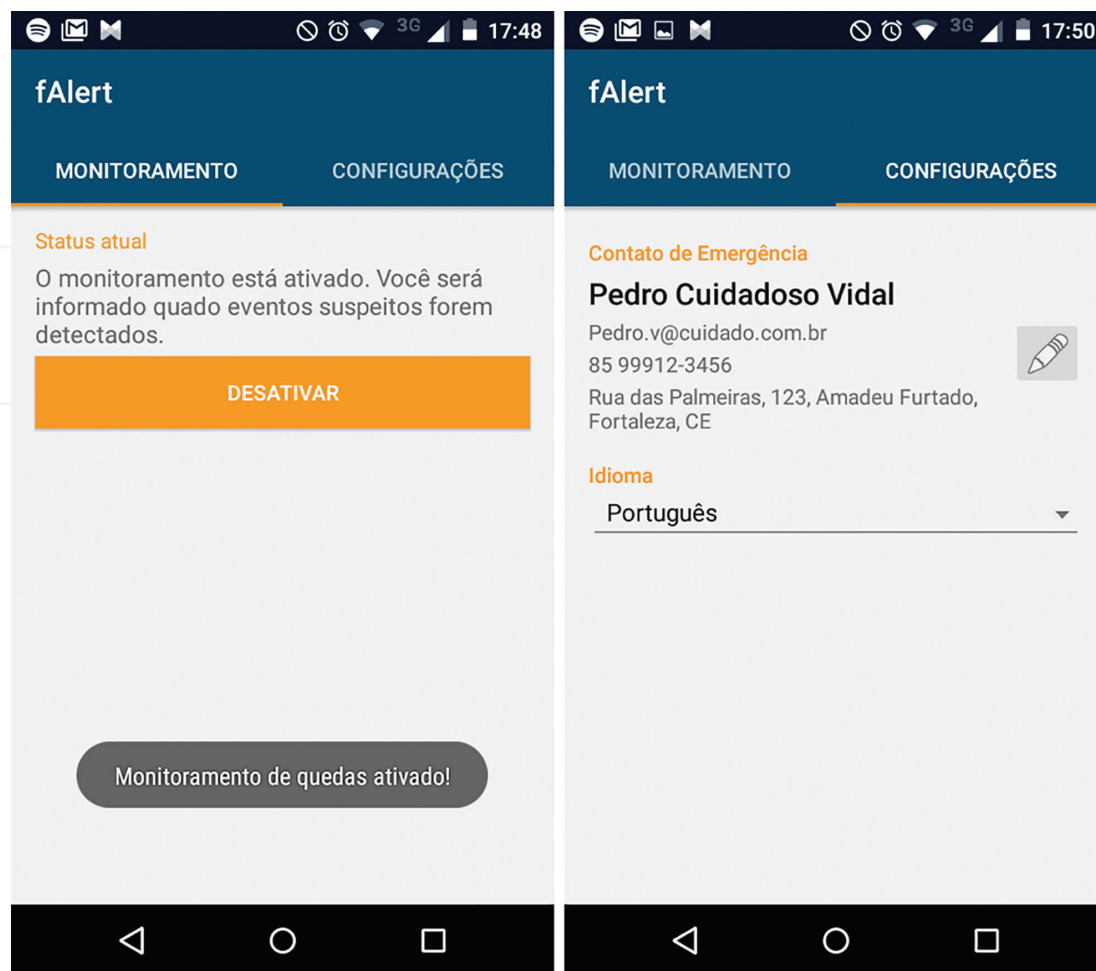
3G 17:48

fAlert

MONITORAMENTO CONFIGURAÇÕES

Status atual

O monitoramento está ativado. Você será informado quado eventos suspeitos forem detectados.

DESATIVAR

Monitoramento de quedas ativado!

3G 17:50

fAlert

MONITORAMENTO CONFIGURAÇÕES

Contato de Emergência

Pedro Cuidadoso Vidal

Pedro.v@cuidado.com.br

85 99912-3456

Rua das Palmeiras, 123, Amadeu Furtado, Fortaleza, CE

Idioma

Português